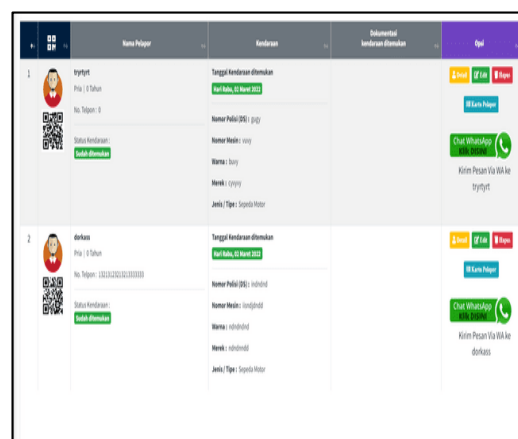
| # | | Nama Pelapor | Kendaraan | Dokumentasi kendaraan ditemukan | Opsi |
|---|---|---|---|---|---|
| 1 | | trytyrt<br>Pria \| 0 Tahun<br>No. Telpon : 0<br>Status Kendaraan :<br>Sudah ditemukan | Tanggal Kendaraan ditemukan<br>Hari Rabu, 02 Maret 2022<br>Nomor Polisi (DS) : gugy<br>Nomor Mesin : vuuy<br>Warna : buvy<br>Merek : cyvyvy<br>Jenis / Tipe : Sepeda Motor | | Detail Edit Hapus<br>Kartu Pelapor<br>Chat WhatsApp KLIK DISINI<br>Kirim Pesan Via WA ke trytyrt |
| 2 | | dorkass<br>Pria \| 0 Tahun<br>No. Telpon : 1321312321321333333<br>Status Kendaraan :<br>Sudah ditemukan | Tanggal Kendaraan ditemukan<br>Hari Rabu, 02 Maret 2022<br>Nomor Polisi (DS) : ndndnd<br>Nomor Mesin : dondjdndd<br>Warna : ndndndnd<br>Merek : ndndnddd<br>Jenis / Tipe : Sepeda Motor | | Detail Edit Hapus<br>Kartu Pelapor<br>Chat WhatsApp KLIK DISINI<br>Kirim Pesan Via WA ke dorkass |